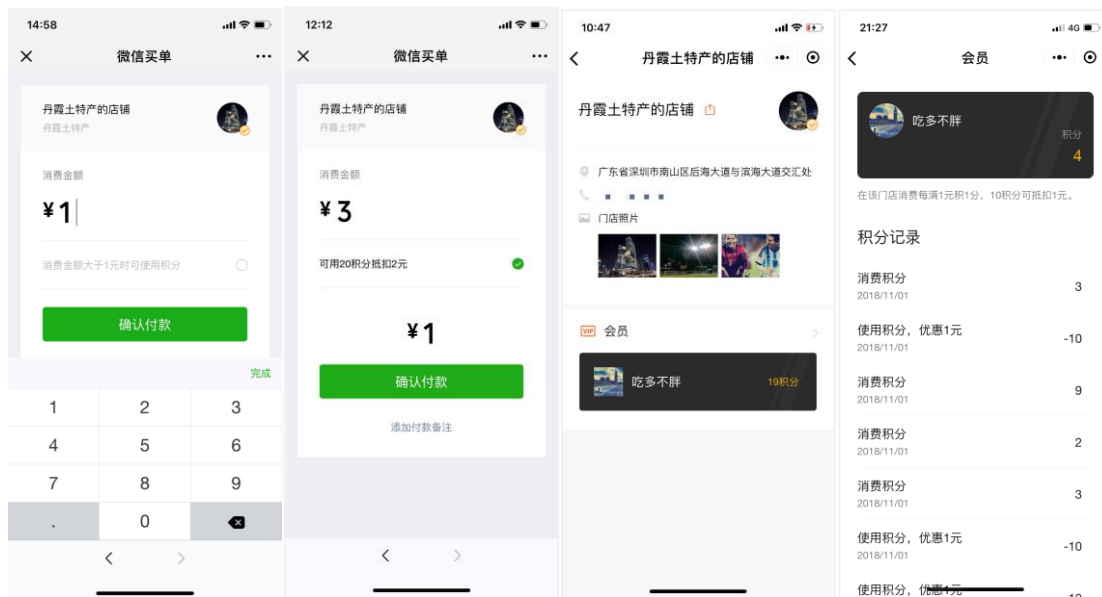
14:58

× 微信买单 ···

丹霞土特产的店铺
丹霞土特产

消费金额

¥ 1

消费金额大于1元时可使用积分

确认付款

完成

| 1 | 2 | 3 |
|---|---|---|
| 4 | 5 | 6 |
| 7 | 8 | 9 |
| . | 0 | |

< >

12:12

× 微信买单 ···

丹霞土特产的店铺
丹霞土特产

消费金额

¥ 3

可用20积分抵扣2元

¥ 1

确认付款

添加付款备注

< >

10:47

< 丹霞土特产的店铺

丹霞土特产的店铺

广东省深圳市南山区后海大道与滨海大道交汇处

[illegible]

门店照片

VIP 会员

吃多不胖 19积分

21:27

4G

< 会员

吃多不胖
积分
4

在该门店消费每满1元积1分，10积分可抵扣1元。

积分记录

消费积分
2018/11/01
3

使用积分，优惠1元
2018/11/01
-10

消费积分
2018/11/01
9

消费积分
2018/11/01
2

消费积分
2018/11/01
3

使用积分，优惠1元
2018/11/01
-10

使用积分，优惠1元
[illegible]